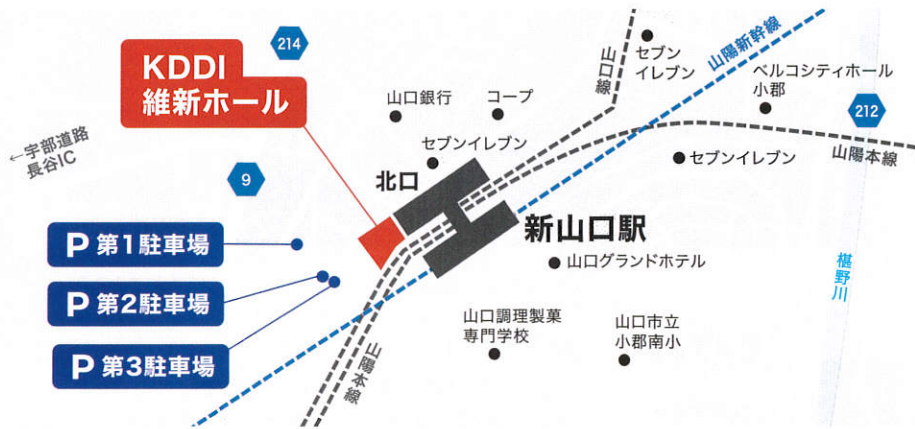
KDDI
維新ホール

214

←宇部道路
長谷IC

9

P 第1駐車場

P 第2駐車場

P 第3駐車場

山口銀行

コープ

セブンイレブン

北口

新山口駅

山口線

セブン
イレブン

山陽新幹線

ベルコシティホール
小郡

212

セブンイレブン

山陽本線

山口グランドホテル

椹野川

山口調理製菓
専門学校

山口市立
小郡南小

山陽本線